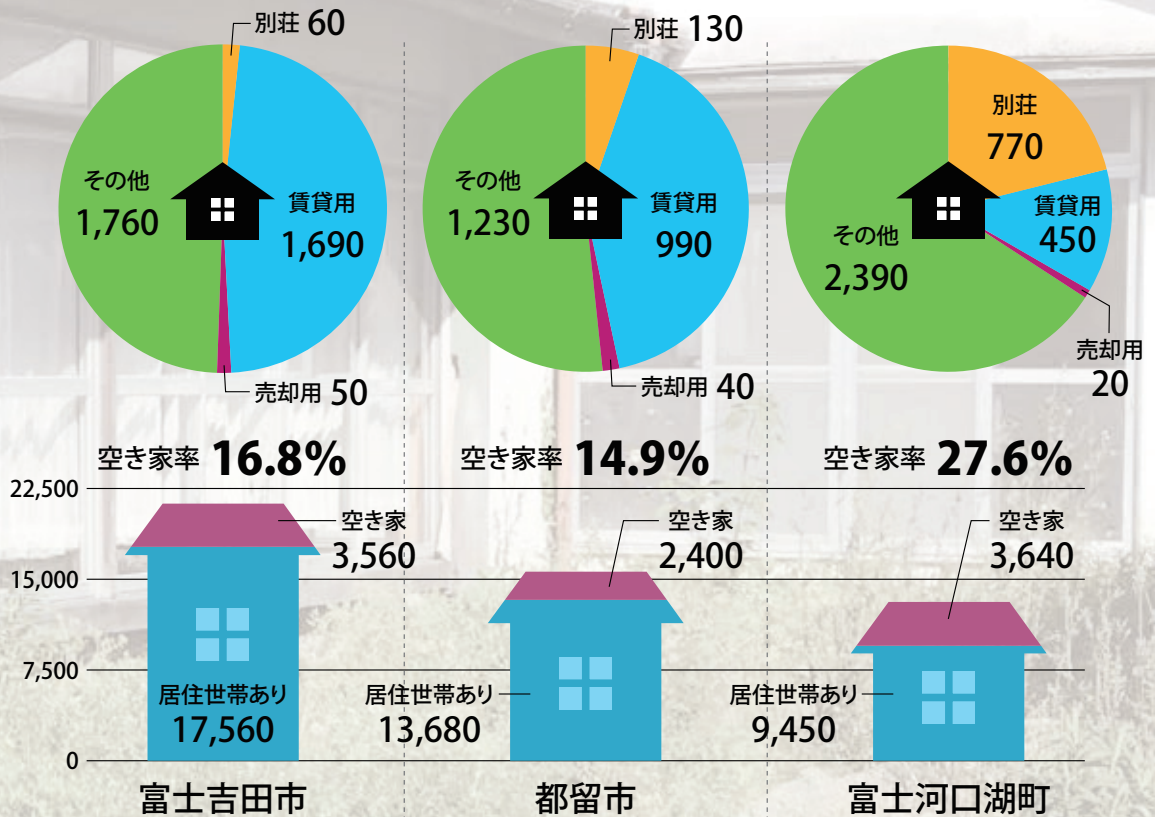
別荘 60
その他
1,760
賃貸用
1,690
売却用 50

別荘 130
その他
1,230
賃貸用
990
売却用 40

別荘
770
賃貸用
450
その他
2,390
売却用
20

空き家率 16.8%
空き家率 14.9%
空き家率 27.6%

22,500
15,000
7,500
0

空き家
3,560
居住世帯あり
17,560

空き家
2,400
居住世帯あり
13,680

空き家
3,640
居住世帯あり
9,450

富士吉田市
都留市
富士河口湖町